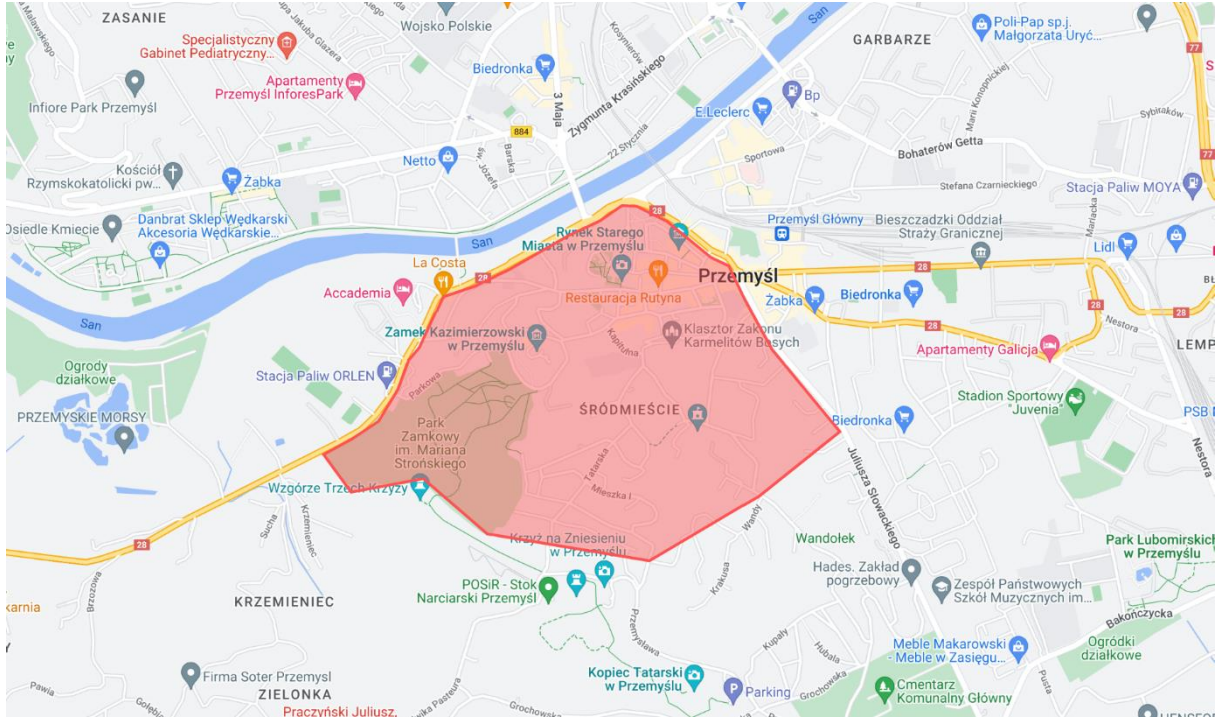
ZASANIE
Wojsko Polskie
Specjalistyczny Gabinet Pediatryczny...
Apartamenty Przemyśl InforesPark
Infiore Park Przemyśl
Biedronka
3 Maja
Zygmunta Krasińskiego
E.Leclerc
Bp
GARBARZE
Poli-Pap sp.j. Małgorzata Uryć...
884
Netto
Kościół Rzymskokatolicki pw...
Żabka
22 Stycznia
Sportowa
Bohaterów Getta
Stefana Czarnieckiego
Stacja Paliw MOYA
Osiedle Kmiecie
Danbrat Sklep Wędkarski Akcesoria Wędkarskie...
San
28
Rynek Starego Miasta w Przemyślu
Przemyśl Główny
Bieszczadzki Oddział Straży Granicznej
Lidl
La Costa
29
Przemyśl
28
Accademia
Restauracja Rutyna
Żabka
Biedronka
28
San
Zamek Kazimierzowski w Przemyślu
Klasztor Zakonu Karmelitów Bosych
28
Nestora
Apartamenty Galicja
LEMP
Ogrody działkowe
Stacja Paliw ORLEN
Parkowa
Kapitulna
PRZEMYSKIE MORSY
ŚRÓDMIEŚCIE
Stadion Sportowy "Juvenia"
Biedronka
PSB
Park Zamkowy im. Mariana Strońskiego
Tatarska
Mieszka I
Juliusza Słowackiego
Nestora
Wzgórze Trzech Krzyży
Krzemieniec
Sucha
Wandy
Krzyż na Zniesieniu w Przemyślu
Wandołek
Park Lubomirskich w Przemyślu
28
Brzozowa
POSiR - Stok Narciarski Przemyśl
Hades. Zakład pogrzebowy
Zespół Państwowych Szkół Muzycznych im...
Bakończycka
karnia
KRZEMIENIEC
Kruczka
Przemysława
Ogródki działkowe
Kopiec Tatarski w Przemyślu
Kupały
Hubala
Meble Makarowski - Meble w Zasięgu...
Firma Soter Przemysl
Parking
Grochowska
Cmentarz Komunalny Główny
Pawia
ZIELONKA
Praczyński Juliusz
Pasteura
Grochowska
Puszta